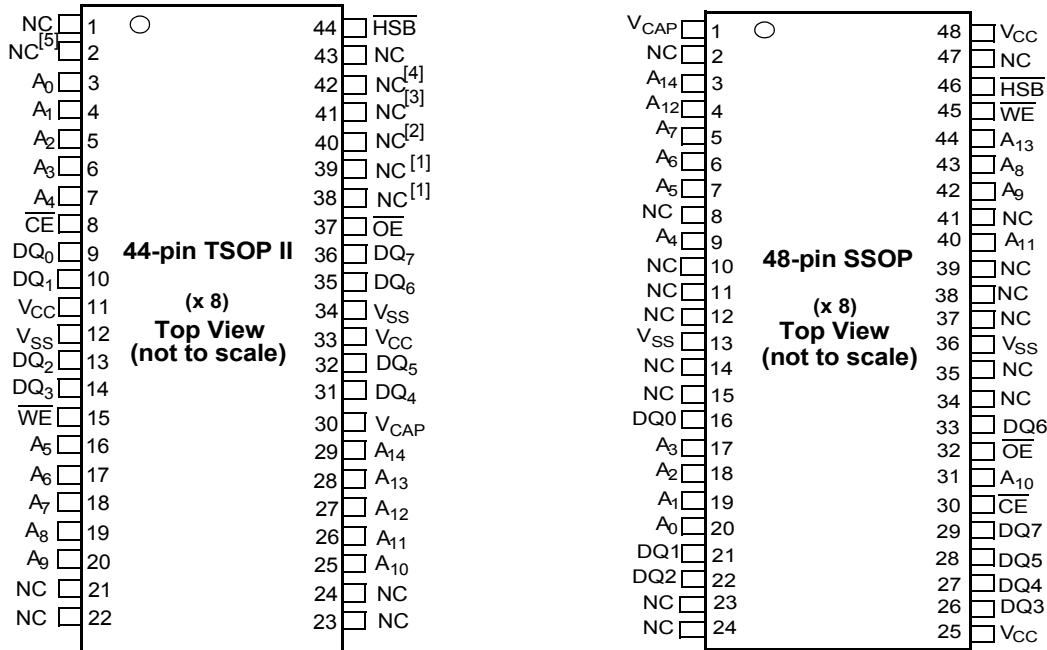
NC 1
NC$^{[5]}$ 2
$A_0$ 3
$A_1$ 4
$A_2$ 5
$A_3$ 6
$A_4$ 7
$\overline{CE}$ 8
$DQ_0$ 9
$DQ_1$ 10
$V_{CC}$ 11
$V_{SS}$ 12
$DQ_2$ 13
$DQ_3$ 14
$\overline{WE}$ 15
$A_5$ 16
$A_6$ 17
$A_7$ 18
$A_8$ 19
$A_9$ 20
NC 21
NC 22

44-pin TSOP II

(x 8)
Top View
(not to scale)

44 $\overline{HSB}$
43 NC
42 NC$^{[4]}$
41 NC$^{[3]}$
40 NC$^{[2]}$
39 NC$^{[1]}$
38 NC$^{[1]}$
37 $\overline{OE}$
36 $DQ_7$
35 $DQ_6$
34 $V_{SS}$
33 $V_{CC}$
32 $DQ_5$
31 $DQ_4$
30 $V_{CAP}$
29 $A_{14}$
28 $A_{13}$
27 $A_{12}$
26 $A_{11}$
25 $A_{10}$
24 NC
23 NC

$V_{CAP}$ 1
NC 2
$A_{14}$ 3
$A_{12}$ 4
$A_7$ 5
$A_6$ 6
$A_5$ 7
NC 8
$A_4$ 9
NC 10
NC 11
NC 12
$V_{SS}$ 13
NC 14
NC 15
DQ0 16
$A_3$ 17
$A_2$ 18
$A_1$ 19
$A_0$ 20
DQ1 21
DQ2 22
NC 23
NC 24

48-pin SSOP

(x 8)
Top View
(not to scale)

48 $V_{CC}$
47 NC
46 $\overline{HSB}$
45 $\overline{WE}$
44 $A_{13}$
43 $A_8$
42 $A_9$
41 NC
40 $A_{11}$
39 NC
38 NC
37 NC
36 $V_{SS}$
35 NC
34 NC
33 DQ6
32 $\overline{OE}$
31 $A_{10}$
30 $\overline{CE}$
29 DQ7
28 DQ5
27 DQ4
26 DQ3
25 $V_{CC}$